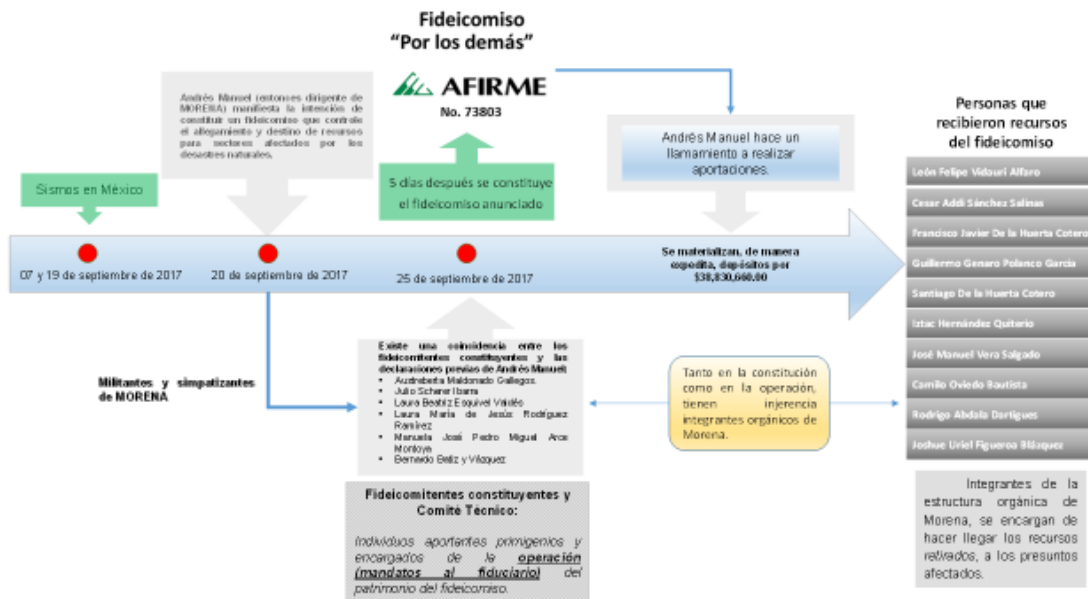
Fideicomiso
"Por los demás"

AFIRME
No. 73803

Andrés Manuel (entonces dirigente de MORENA) manifiesta la intención de constituir un fideicomiso que controle el allegamiento y destino de recursos para sectores afectados por los desastres naturales.

Sismos en México

5 días después se constituye el fideicomiso anunciado

Andrés Manuel hace un llamamiento a realizar aportaciones.

07 y 19 de septiembre de 2017

20 de septiembre de 2017

25 de septiembre de 2017

Se materializan, de manera expedita, depósitos por $38,830,660.00

Personas que recibieron recursos del fideicomiso

León Felipe Vidaurl Alfaro
Cesar Addi Sánchez Salinas
Francisco Javier De la Huerta Cotero
Guillermo Genaro Polanco García
Santiago De la Huerta Cotero
Iztac Hernández Quiterio
José Manuel Vera Salgado
Camilo Oviedo Bautista
Rodrigo Abdala Dartigues
Joshue Uriel Figueroa Blázquez

Militantes y simpatizantes de MORENA

Existe una coincidencia entre los fideicomitentes constituyentes y las declaraciones previas de Andrés Manuel:
• Audrebeita Maldonado Gallegos.
• Julio Scherer Ibarra
• Laura Beatriz Esquivel Valdés
• Laura María de Jesús Rodríguez Ramírez
• Manuela José Pedro Miguel Arce Montoya
• Bernardo Bátiz y Vázquez

Tanto en la constitución como en la operación, tienen injerencia integrantes orgánicos de Morena.

Fideicomitentes constituyentes y Comité Técnico:

Individuos aportantes primigenios y encargados de la operación (mandatos al fiduciario) del patrimonio del fideicomiso.

Integrantes de la estructura orgánica de Morena, se encargan de hacer llegar los recursos retirados, a los presuntos afectados.